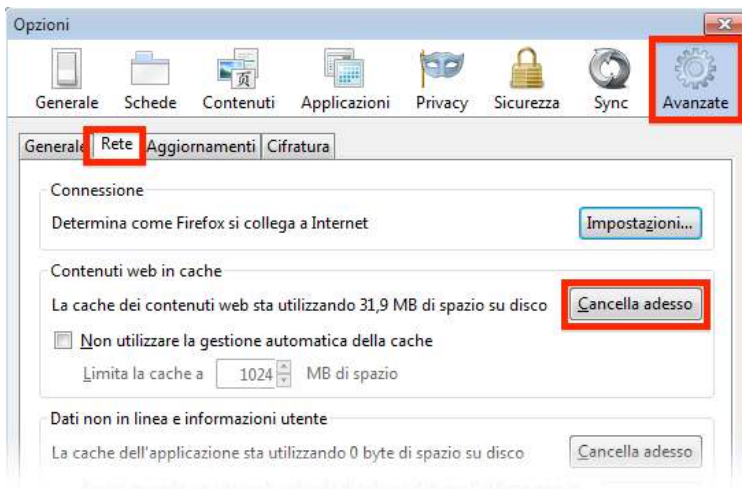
Opzioni

Generale Schede Contenuti Applicazioni Privacy Sicurezza Sync Avanzate

Generale Rete Aggiornamenti Cifratura

Connessione

Determina come Firefox si collega a Internet

Impostazioni...

Contenuti web in cache

La cache dei contenuti web sta utilizzando 31,9 MB di spazio su disco

Cancella adesso

Non utilizzare la gestione automatica della cache

Limita la cache a 1024 MB di spazio

Dati non in linea e informazioni utente

La cache dell'applicazione sta utilizzando 0 byte di spazio su disco

Cancella adesso

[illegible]